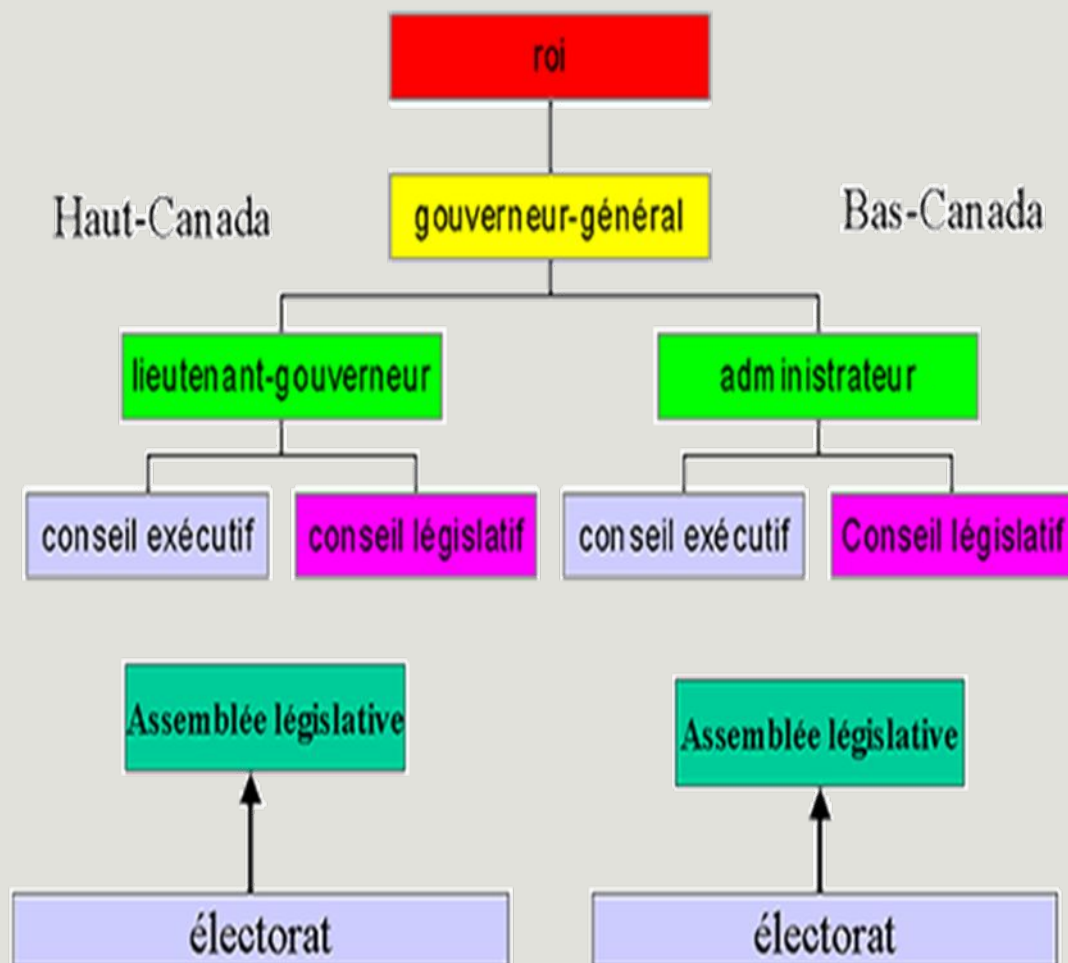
roi

Haut-Canada

gouverneur-général

Bas-Canada

lieutenant-gouverneur

administrateur

conseil exécutif

conseil législatif

conseil exécutif

Conseil législatif

Assemblée législative

Assemblée législative

électorat

électorat